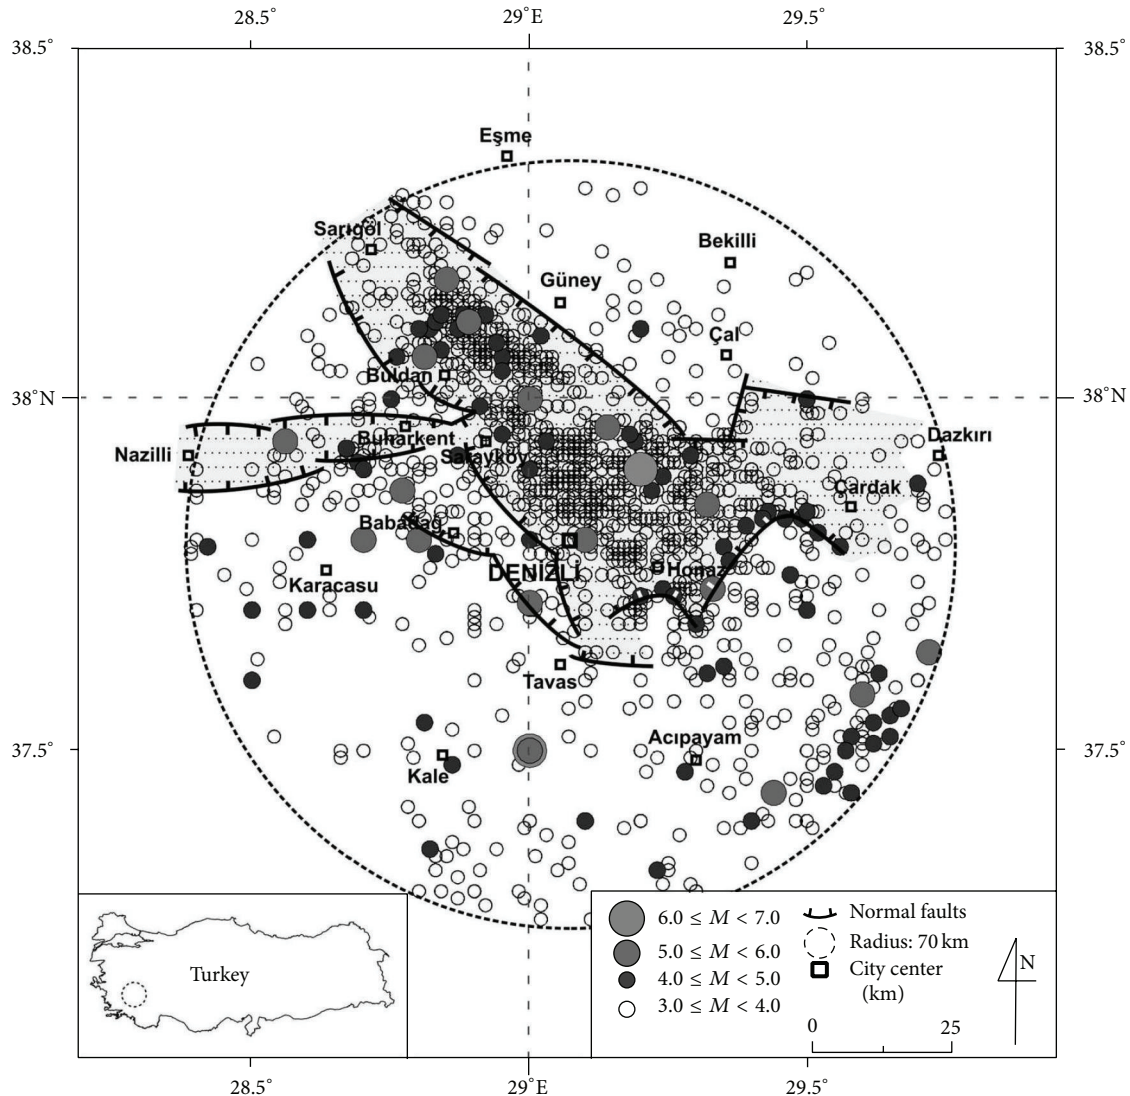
28.5°
29°E
29.5°
38.5°
38.5°
38°N
38°N
37.5°
37.5°
28.5°
29°E
29.5°

Eşme
Sarıgöl
Bekilli
Güney
Çal
Buldan
Nazilli
Buharkent
Sarayköy
Dazkırı
Çardak
Babadağ
DENİZLİ
Honaz
Karacasu
Tavas
Acıpayam
Kale

Turkey

$6.0 \leq M < 7.0$
$5.0 \leq M < 6.0$
$4.0 \leq M < 5.0$
$3.0 \leq M < 4.0$
Normal faults
Radius: 70 km
City center
(km)
N
0
25